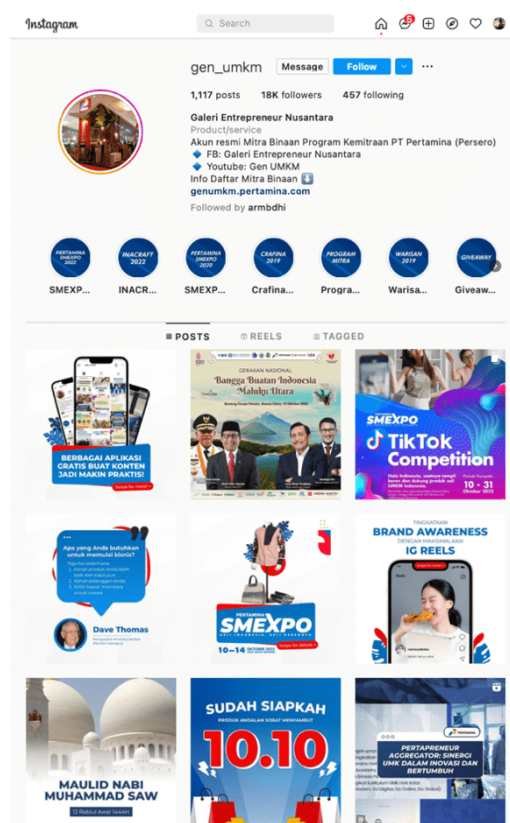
Instagram
Search
5

gen_umkm Message Follow

1,117 posts 18K followers 457 following

Galeri Entrepreneur Nusantara
Product/service
Akun resmi Mitra Binaan Program Kemitraan PT Pertamina (Persero)
🔷 FB: Galeri Entrepreneur Nusantara
🔷 Youtube: Gen UMKM
Info Daftar Mitra Binaan ⬇️
genumkm.pertamina.com
Followed by armbdhi

PERTAMINA SMEXPO 2021 SMEXP...
INACRAFT 2022 INACR...
PERTAMINA SMEXPO 2020 SMEXP...
CRAFINA 2019 Crafina...
PROGRAM MITRA Progra...
WARISAN 2019 Warisa...
GIVEAWAY Giveaw...

POSTS REELS TAGGED

BERBAGAI APLIKASI GRATIS BUAT KONTEN JADI MAKIN PRAKTIS!

GERAKAN NASIONAL
Bangga Buatan Indonesia Maluku Utara

SMEXPO
TikTok Competition
10 - 31 Oktober 2022

Apa yang Anda butuhkan untuk memulai bisnis?
Dave Thomas

PERTAMINA SMEXPO
10—14 OKTOBER 2022

TINGKATKAN
BRAND AWARENESS
DENGAN MAKSIMALKAN
IG REELS

MAULID NABI MUHAMMAD SAW
12 Rabiul Awal 1444H

SUDAH SIAPKAH
PRODUK ANDALAN SOBAT MENYAMBUT
10.10

PERTAPRENEUR AGGREGATOR: SINERGI UMK DALAM INOVASI DAN BERTUMBUH